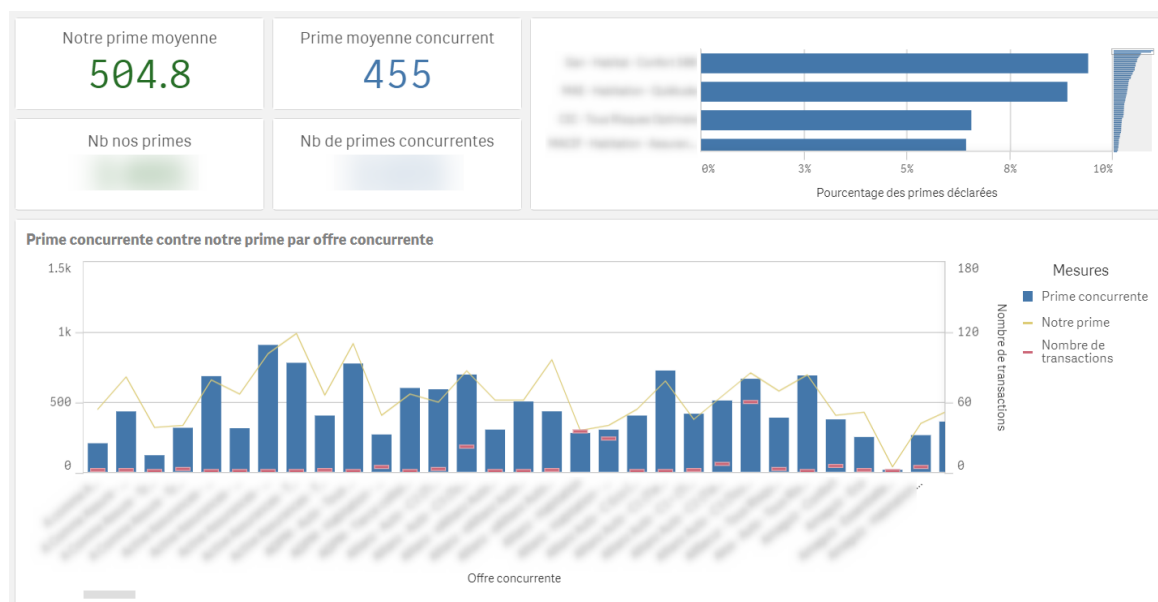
Notre prime moyenne
504.8

Prime moyenne concurrent
455

Nb nos primes
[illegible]

Nb de primes concurrentes
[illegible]

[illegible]
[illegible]
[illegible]
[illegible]

0% 3% 5% 8% 10%
Pourcentage des primes déclarées

Prime concurrente contre notre prime par offre concurrente

1.5k
1k
500
0

180
120
60
0

Nombre de transactions

Mesures
Prime concurrente
Notre prime
Nombre de transactions

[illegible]

Offre concurrente